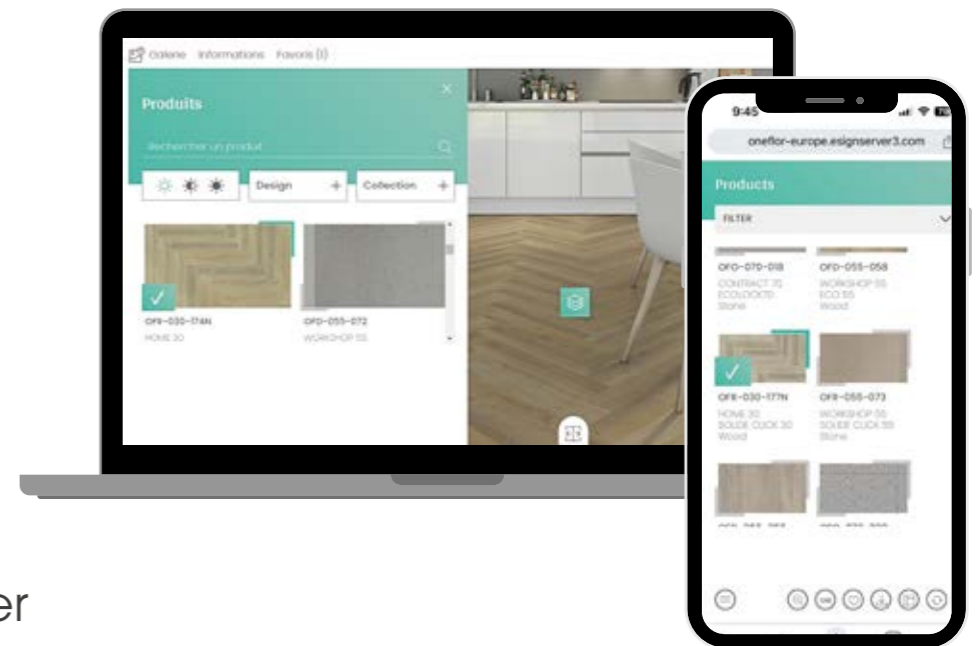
Galerie Informations Favoris (1)

Produits

Rechercher un produit

Design +

Collection +

OFR-030-174N
HOME 30

OFD-055-072
WORKSHOP 55

9:45

oneflor-europe.esignserver3.com

Products

FILTER

OFD-070-018
CONTRACT 70
ECOLOCK70
Stone

OFD-055-058
WORKSHOP 55
ECO 55
Wood

OFR-030-177N
HOME 30
SOLIDE CLICK 30
Wood

OFR-055-073
WORKSHOP 55
SOLIDE CLICK 55
Stone

er